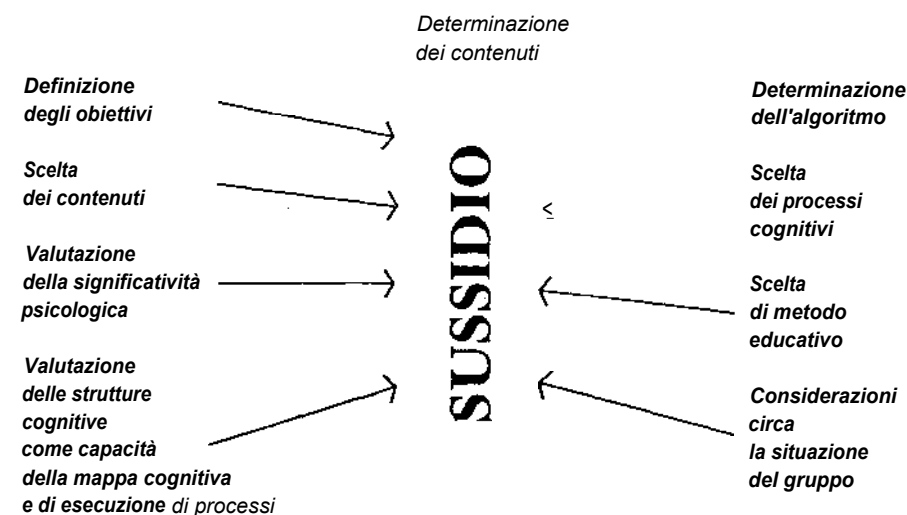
Determinazione dei contenuti

Definizione degli obiettivi

Scelta dei contenuti

Valutazione della significatività psicologica

Valutazione delle strutture cognitive come capacità della mappa cognitiva e di esecuzione di processi

SUSSIDIO

≤

Determinazione dell'algoritmo

Scelta dei processi cognitivi

Scelta di metodo educativo

Considerazioni circa la situazione del gruppo